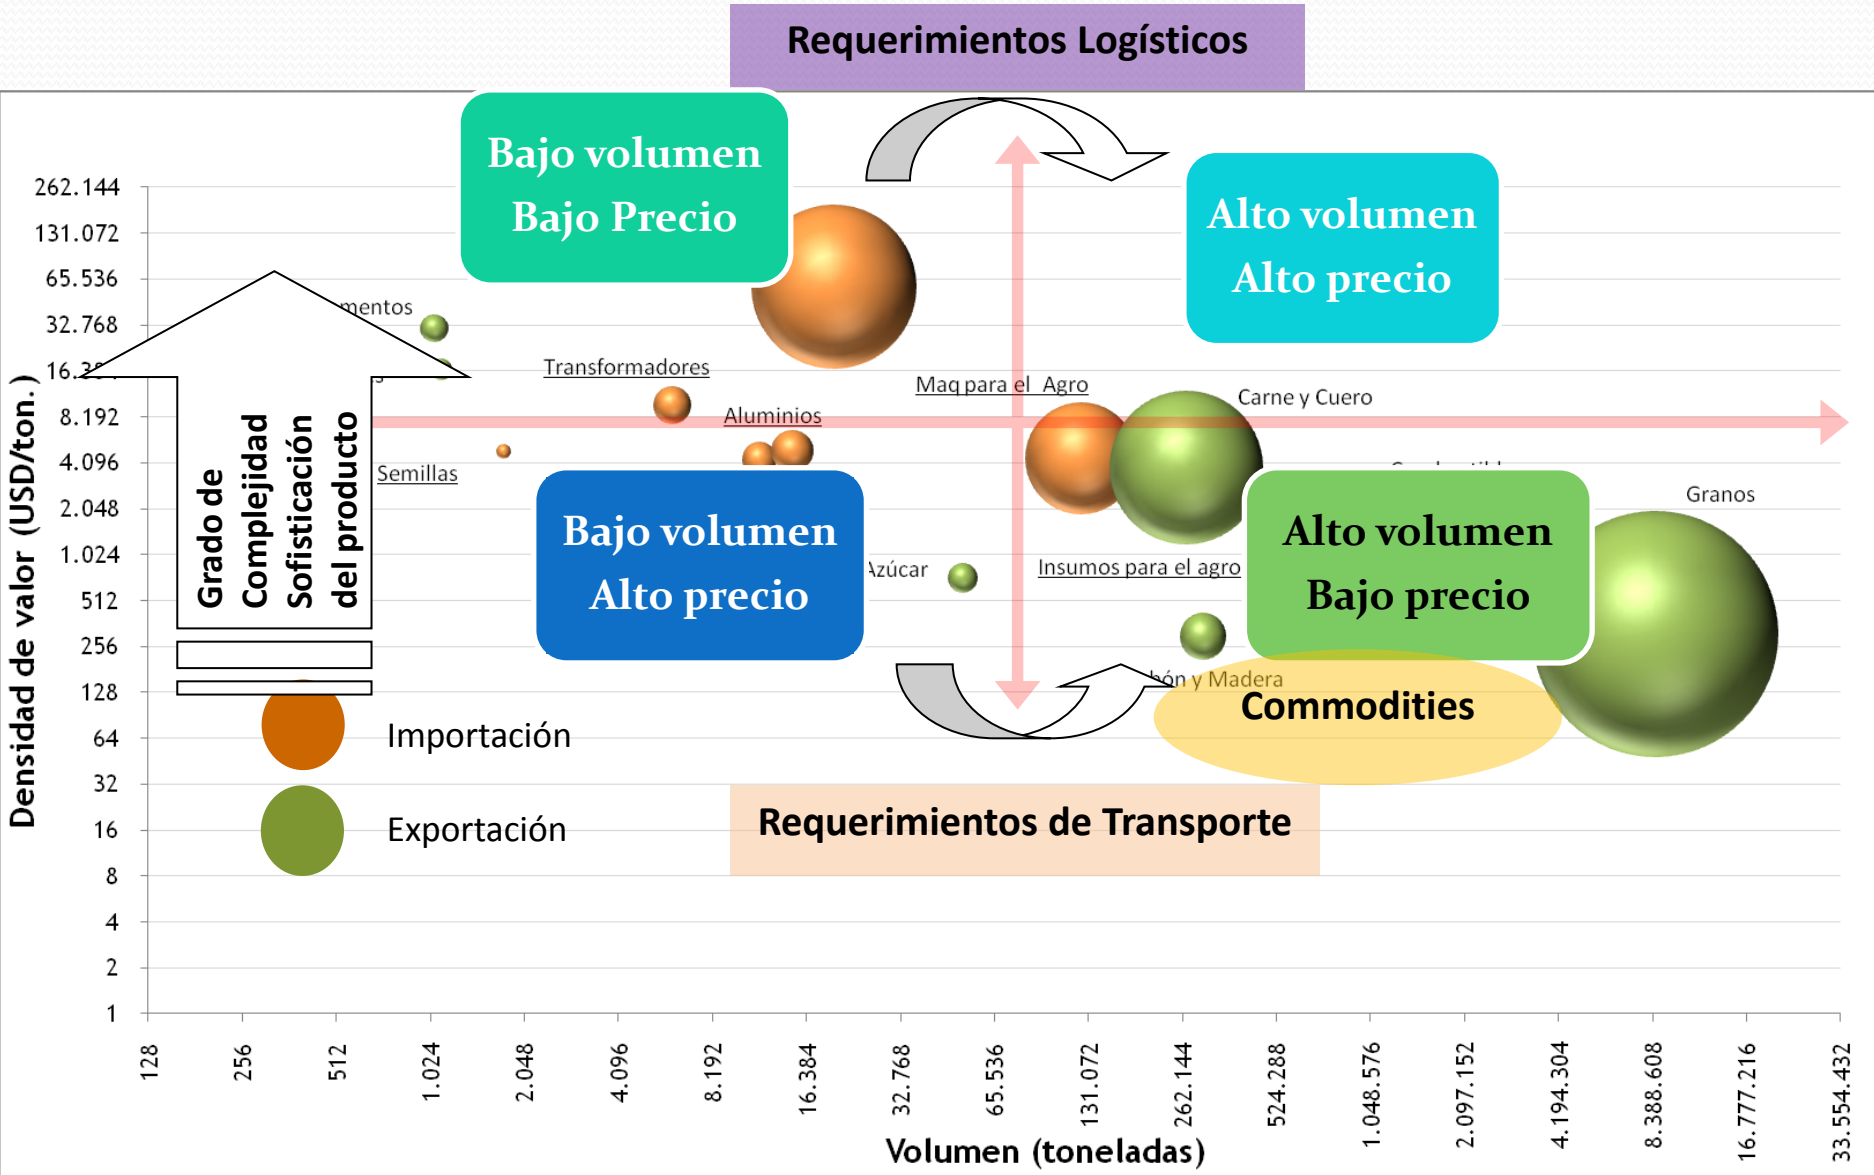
Requerimientos Logísticos

Bajo volumen
Bajo Precio

Alto volumen
Alto precio

Bajo volumen
Alto precio

Alto volumen
Bajo precio

Commodities

Requerimientos de Transporte

Grado de Complejidad Sofisticación del producto

Densidad de valor (USD/ton.)

262.144
131.072
65.536
32.768
16.3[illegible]
8.192
4.096
2.048
1.024
512
256
128
64
32
16
8
4
2
1

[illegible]mentos
Transformadores
Aluminios
Semillas
Maq para el Agro
Carne y Cuero
Granos
Azúcar
Insumos para el agro
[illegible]ón y Madera

Importación
Exportación

128
256
512
1.024
2.048
4.096
8.192
16.384
32.768
65.536
131.072
262.144
524.288
1.048.576
2.097.152
4.194.304
8.388.608
16.777.216
33.554.432

Volumen (toneladas)